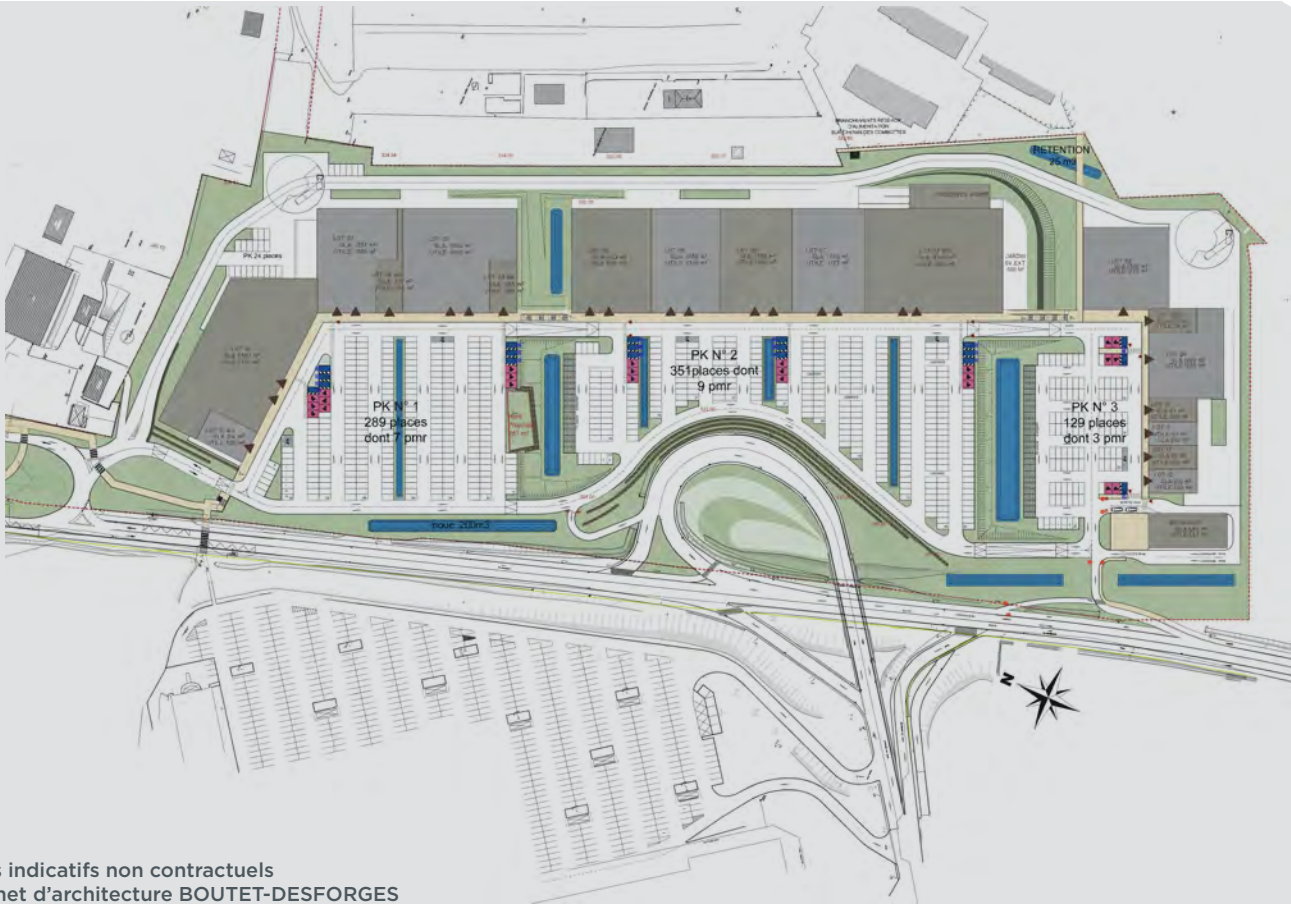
RETENTION
25 m3

PK 24 places

PK N° 1
289 places
dont 7 pmr

PK N° 2
351 places dont
9 pmr

PK N° 3
129 places
dont 3 pmr

noue: 200m3

N

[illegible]s indicatifs non contractuels
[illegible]net d'architecture BOUTET-DESFORGES